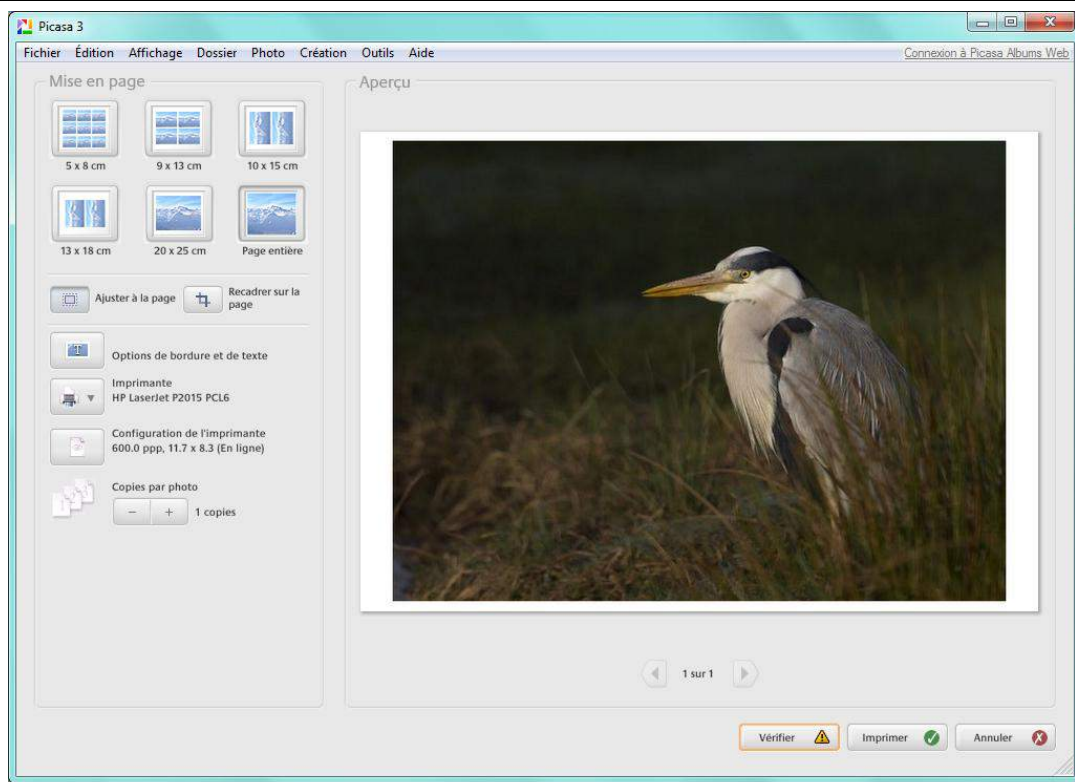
Picasa 3

Fichier Édition Affichage Dossier Photo Création Outils Aide

Connexion à Picasa Albums Web

Mise en page

5 x 8 cm
9 x 13 cm
10 x 15 cm
13 x 18 cm
20 x 25 cm
Page entière

Ajuster à la page
Recadrer sur la page

Options de bordure et de texte

Imprimante
HP LaserJet P2015 PCL6

Configuration de l'imprimante
600.0 ppp, 11.7 x 8.3 (En ligne)

Copies par photo
− + 1 copies

Aperçu

1 sur 1

Vérifier
Imprimer
Annuler